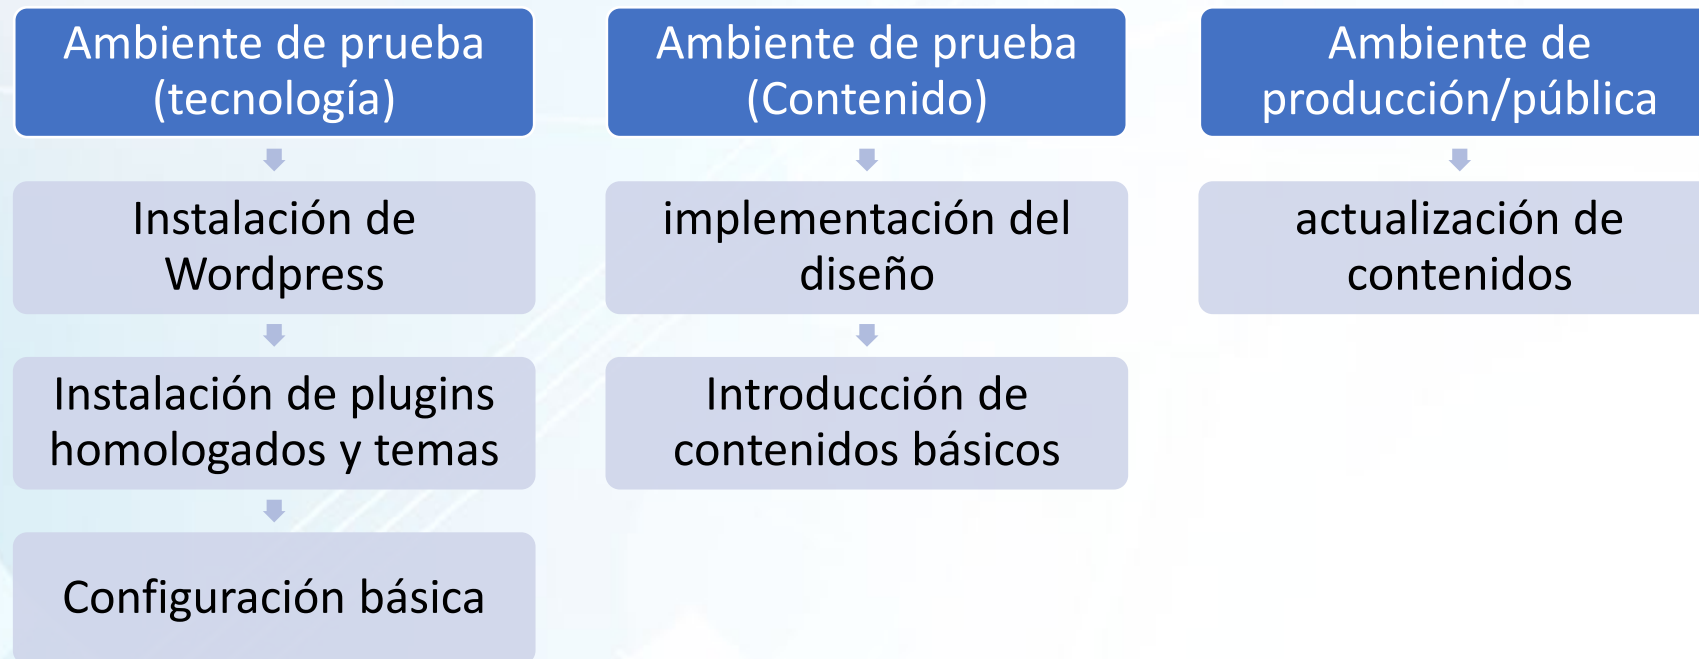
Ambiente de prueba (tecnología)

Instalación de Wordpress

Instalación de plugins homologados y temas

Configuración básica

Ambiente de prueba (Contenido)

implementación del diseño

Introducción de contenidos básicos

Ambiente de producción/pública

actualización de contenidos